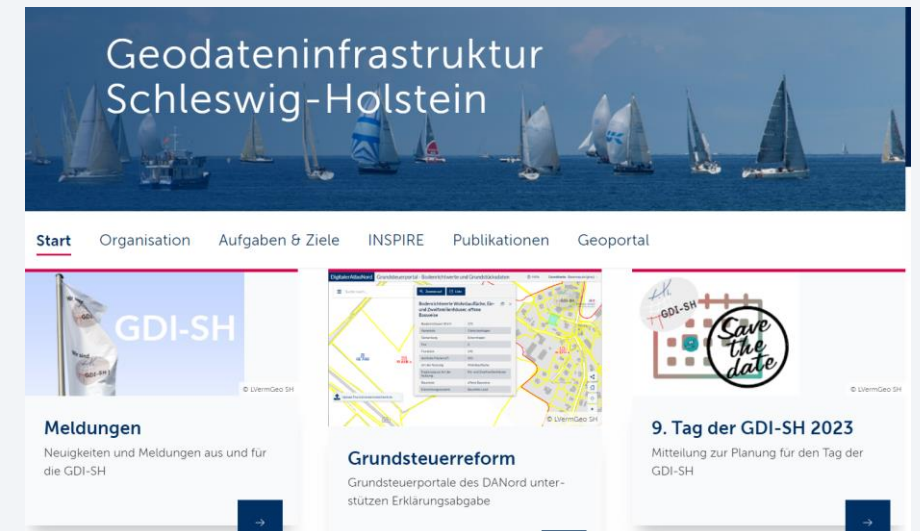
Geodateninfrastruktur Schleswig-Holstein

Start
Organisation
Aufgaben & Ziele
INSPIRE
Publikationen
Geoportal

GDI-SH
© LVermGeo SH

Meldungen
Neuigkeiten und Meldungen aus und für die GDI-SH

→

DigitalerAtlasNord Grundsteuerportal - Bodenrichtwerte und Grundstücksdaten
Bodenrichtwerte Wohnbaufläche, Ein- und Zweifamilienhäuser, offene Bauweise
© LVermGeo SH

Grundsteuerreform
Grundsteuerportale des DANord unterstützen Erklärungsabgabe

GDI-SH
Save the date
© LVermGeo SH

9. Tag der GDI-SH 2023
Mitteilung zur Planung für den Tag der GDI-SH

→